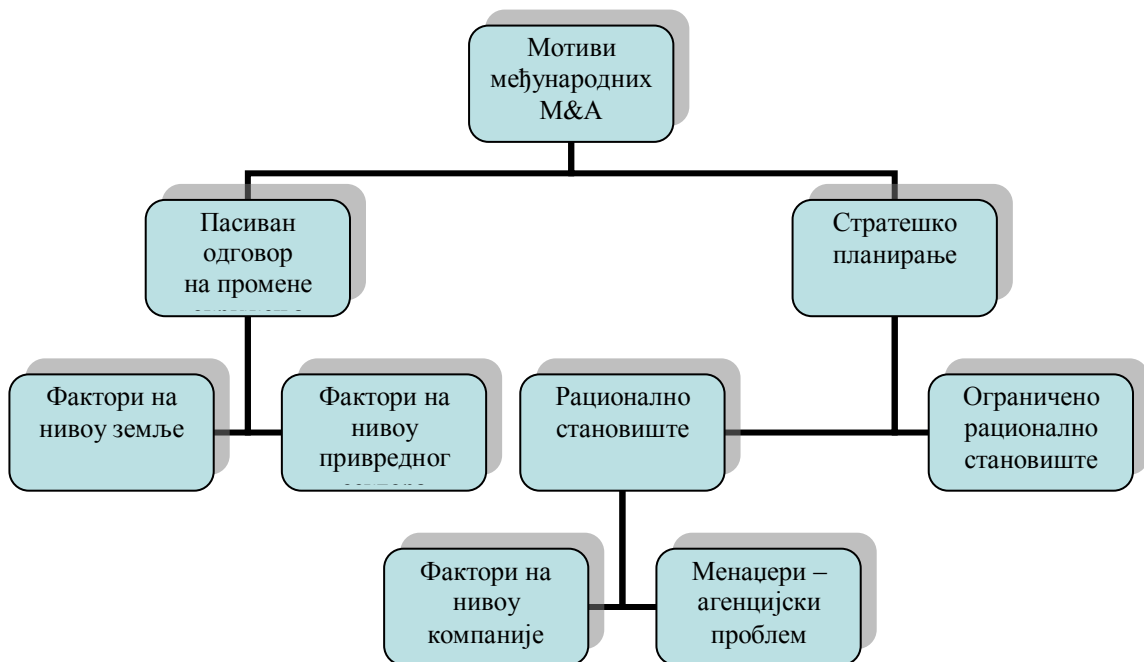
Мотиви међународних M&A

Пасиван одговор на промене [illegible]

Стратешко планирање

Фактори на нивоу земље

Фактори на нивоу привредног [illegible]

Рационално становиште

Ограничено рационално становиште

Фактори на нивоу компаније

Менаџери – агенцијски проблем